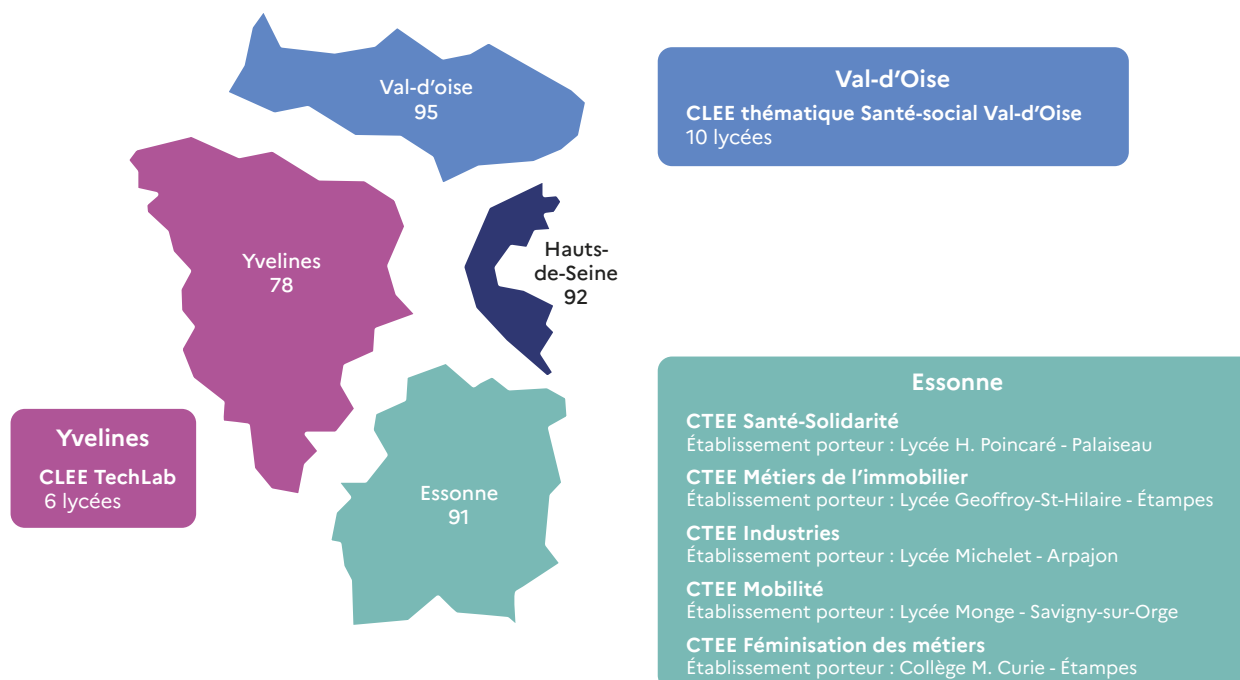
Val-d'oise
95

Val-d'Oise
CLEE thématique Santé-social Val-d'Oise
10 lycées

Yvelines
78

Hauts-de-Seine
92

Essonne
91

Yvelines
CLEE TechLab
6 lycées

Essonne
CTEE Santé-Solidarité
Établissement porteur : Lycée H. Poincaré - Palaiseau
CTEE Métiers de l'immobilier
Établissement porteur : Lycée Geoffroy-St-Hilaire - Étampes
CTEE Industries
Établissement porteur : Lycée Michelet - Arpajon
CTEE Mobilité
Établissement porteur : Lycée Monge - Savigny-sur-Orge
CTEE Féminisation des métiers
Établissement porteur : Collège M. Curie - Étampes